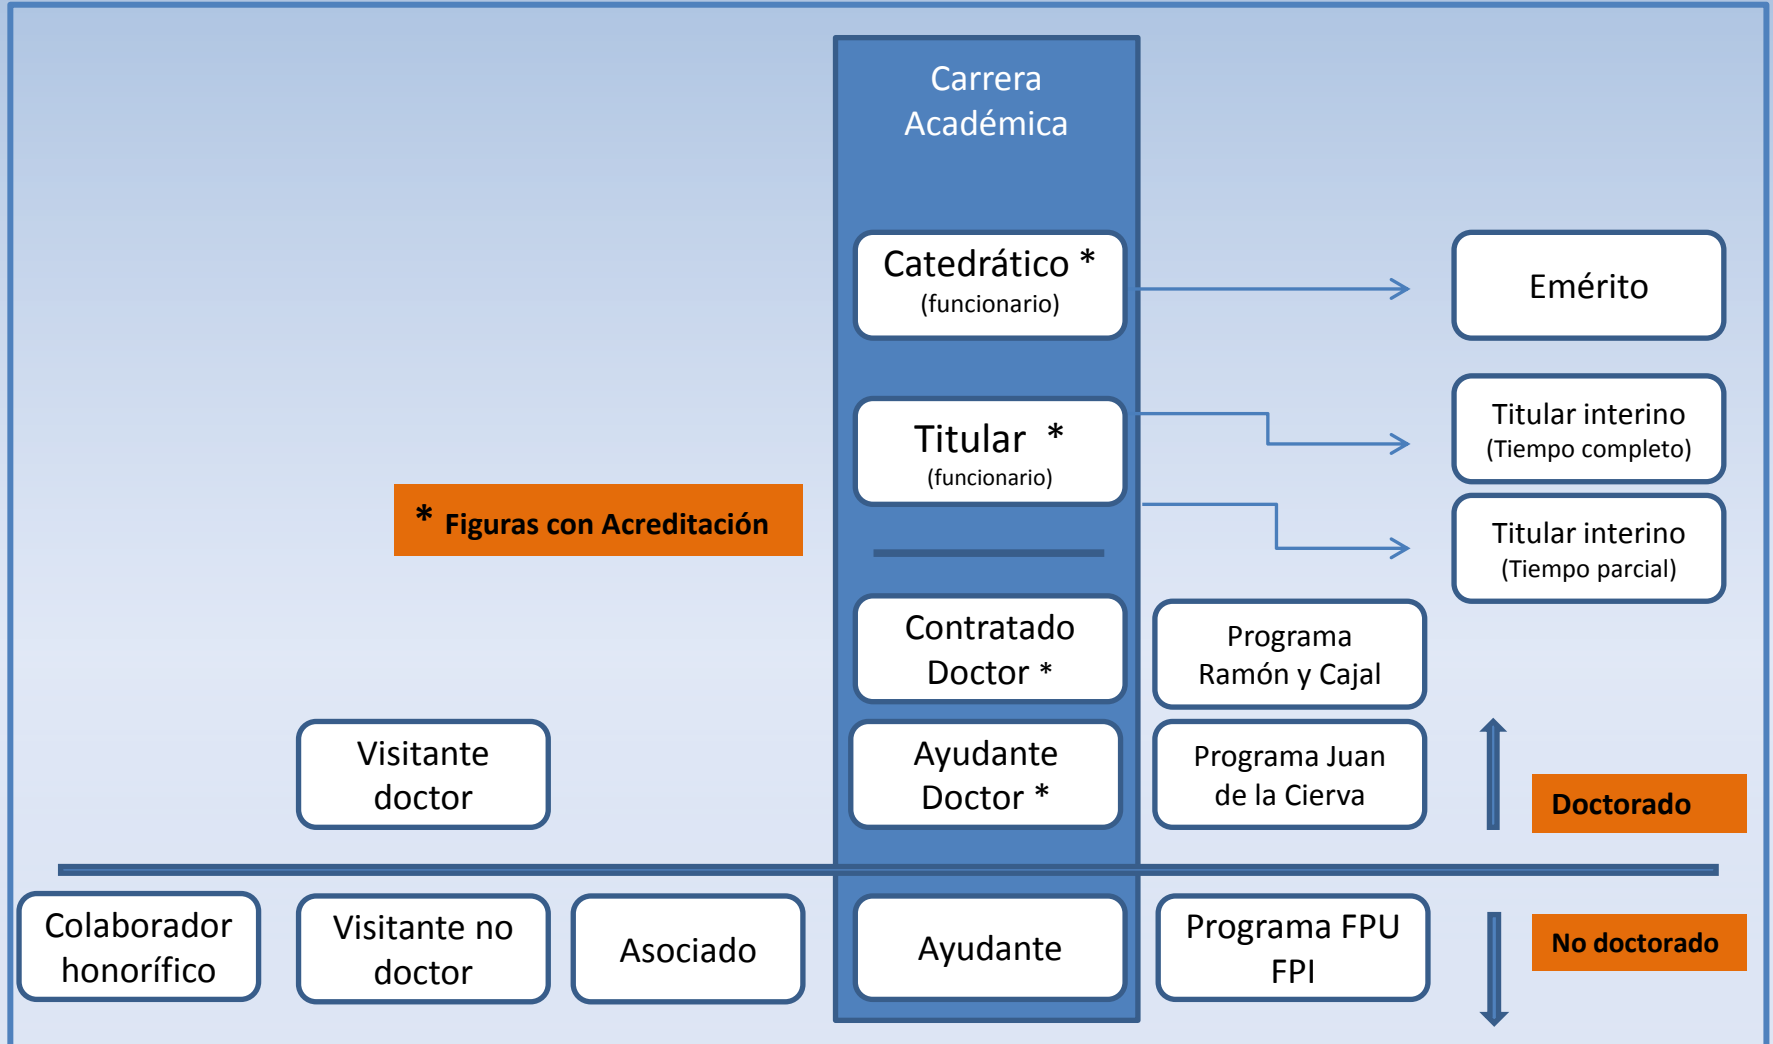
Carrera Académica

Catedrático *
(funcionario)

Emérito

Titular *
(funcionario)

Titular interino
(Tiempo completo)

* Figuras con Acreditación

Titular interino
(Tiempo parcial)

Contratado Doctor *

Programa Ramón y Cajal

Visitante doctor

Ayudante Doctor *

Programa Juan de la Cierva

Doctorado

Colaborador honorífico

Visitante no doctor

Asociado

Ayudante

Programa FPU
FPI

No doctorado